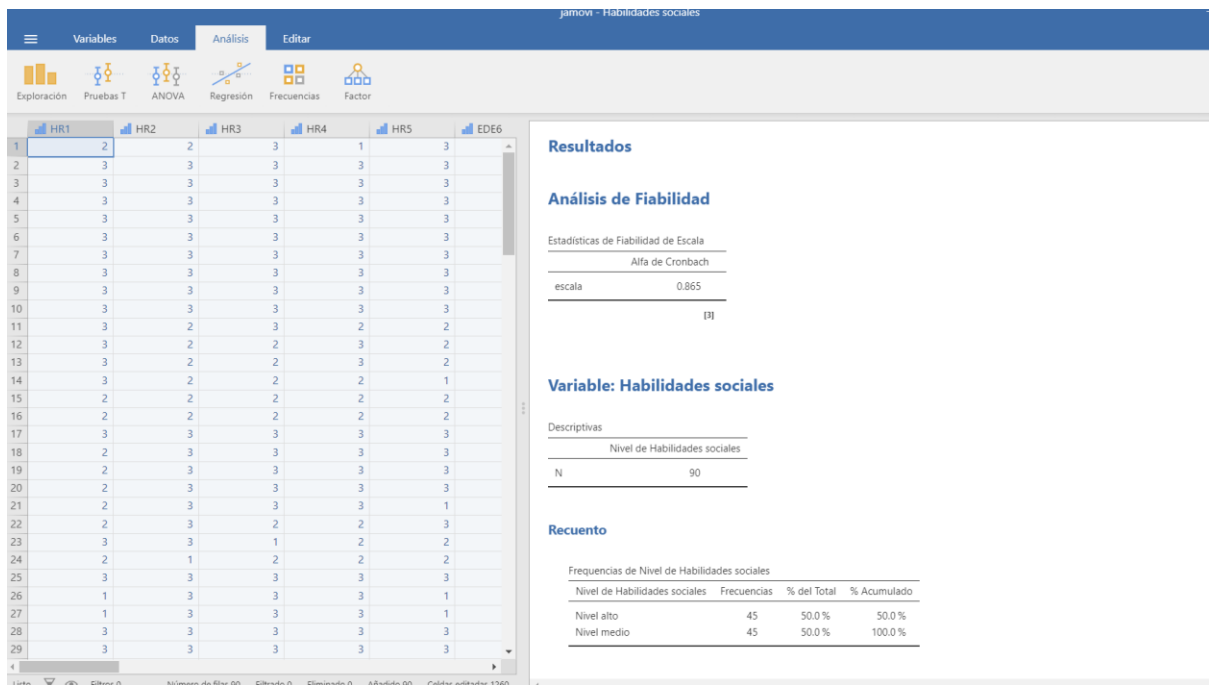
jamovi - Habilidades sociales

Variables Datos Análisis Editar

Exploración Pruebas T ANOVA Regresión Frecuencias Factor

| | HR1 | HR2 | HR3 | HR4 | HR5 | EDE6 |
|---|---|---|---|---|---|---|
| 1 | 2 | 2 | 3 | 1 | 3 | |
| 2 | 3 | 3 | 3 | 3 | 3 | |
| 3 | 3 | 3 | 3 | 3 | 3 | |
| 4 | 3 | 3 | 3 | 3 | 3 | |
| 5 | 3 | 3 | 3 | 3 | 3 | |
| 6 | 3 | 3 | 3 | 3 | 3 | |
| 7 | 3 | 3 | 3 | 3 | 3 | |
| 8 | 3 | 3 | 3 | 3 | 3 | |
| 9 | 3 | 3 | 3 | 3 | 3 | |
| 10 | 3 | 3 | 3 | 3 | 3 | |
| 11 | 3 | 2 | 3 | 2 | 2 | |
| 12 | 3 | 2 | 2 | 3 | 2 | |
| 13 | 3 | 2 | 2 | 3 | 2 | |
| 14 | 3 | 2 | 2 | 2 | 1 | |
| 15 | 2 | 2 | 2 | 2 | 2 | |
| 16 | 2 | 2 | 2 | 2 | 2 | |
| 17 | 3 | 3 | 3 | 3 | 3 | |
| 18 | 2 | 3 | 3 | 3 | 3 | |
| 19 | 2 | 3 | 3 | 3 | 3 | |
| 20 | 2 | 3 | 3 | 3 | 3 | |
| 21 | 2 | 3 | 3 | 3 | 1 | |
| 22 | 2 | 3 | 2 | 2 | 3 | |
| 23 | 3 | 3 | 1 | 2 | 2 | |
| 24 | 2 | 1 | 2 | 2 | 2 | |
| 25 | 3 | 3 | 3 | 3 | 3 | |
| 26 | 1 | 3 | 3 | 3 | 1 | |
| 27 | 1 | 3 | 3 | 3 | 1 | |
| 28 | 3 | 3 | 3 | 3 | 3 | |
| 29 | 3 | 3 | 3 | 3 | 3 | |

Listo Filtros 0 Número de filas 90 Filtrado 0 Eliminado 0 Añadido 90 Celdas editadas 1260

Resultados

Análisis de Fiabilidad

Estadísticas de Fiabilidad de Escala

| | Alfa de Cronbach |
|---|---|
| escala | 0.865 |

[3]

Variable: Habilidades sociales

Descriptivas

| | Nivel de Habilidades sociales |
|---|---|
| N | 90 |

Recuento

Frequencias de Nivel de Habilidades sociales

| Nivel de Habilidades sociales | Frecuencias | % del Total | % Acumulado |
|---|---|---|---|
| Nivel alto | 45 | 50.0 % | 50.0 % |
| Nivel medio | 45 | 50.0 % | 100.0 % |